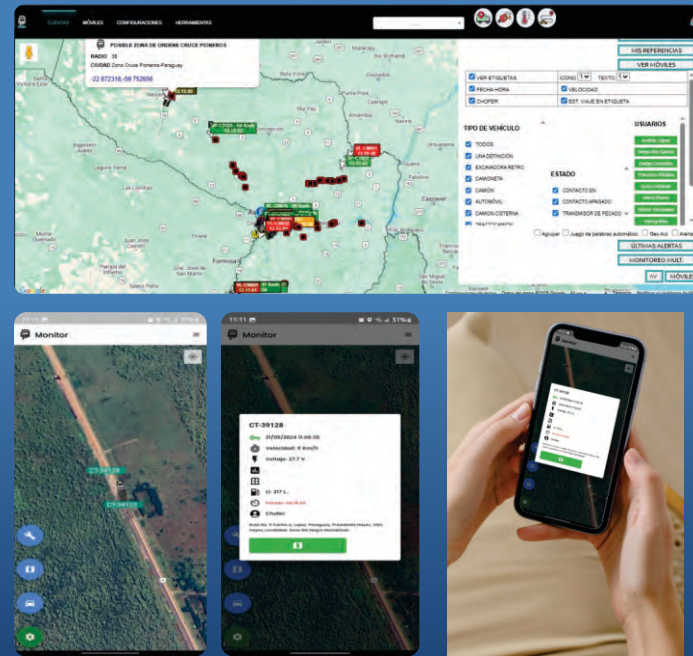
CLIENTES MÓVILES CONFIGURACIONES HERRAMIENTAS

POSIBLE ZONA DE ORDENE CRUCE PIONEROS
RADIO 20
CIUDAD Zona Cruce Pioneros-Paraguay
-22.672318,-59.752656

MIS REFERENCIAS
VER MÓVILES

VER ETIQUETAS ICONO TEXTO
FECHA HORA VELOCIDAD
CHOFER EST. VIAJE EN ETIQUETA

TIPO DE VEHÍCULO
TODOS
UNA DEFINICIÓN
EXCAVADORA RETRO
CAMIONETA
CAMIÓN
AUTOMÓVIL
CAMIÓN CISTERNA

ESTADO
CONTACTO EN
CONTACTO APAGADO
TRANSMISOR DE PECADO

USUARIOS

Agrupar Juego de palabras automático Geo Act. Alarma

ÚLTIMAS ALERTAS
MONITOREO MULT.
AV MÓVILES

Monitor
CT-39128
CT-94122

11:11
Monitor
CT-39128
27/05/2024 11:06:35
Velocidad: 0 Km/h
Voltaje: 27.7 V
Lt: 217 L
Chofer